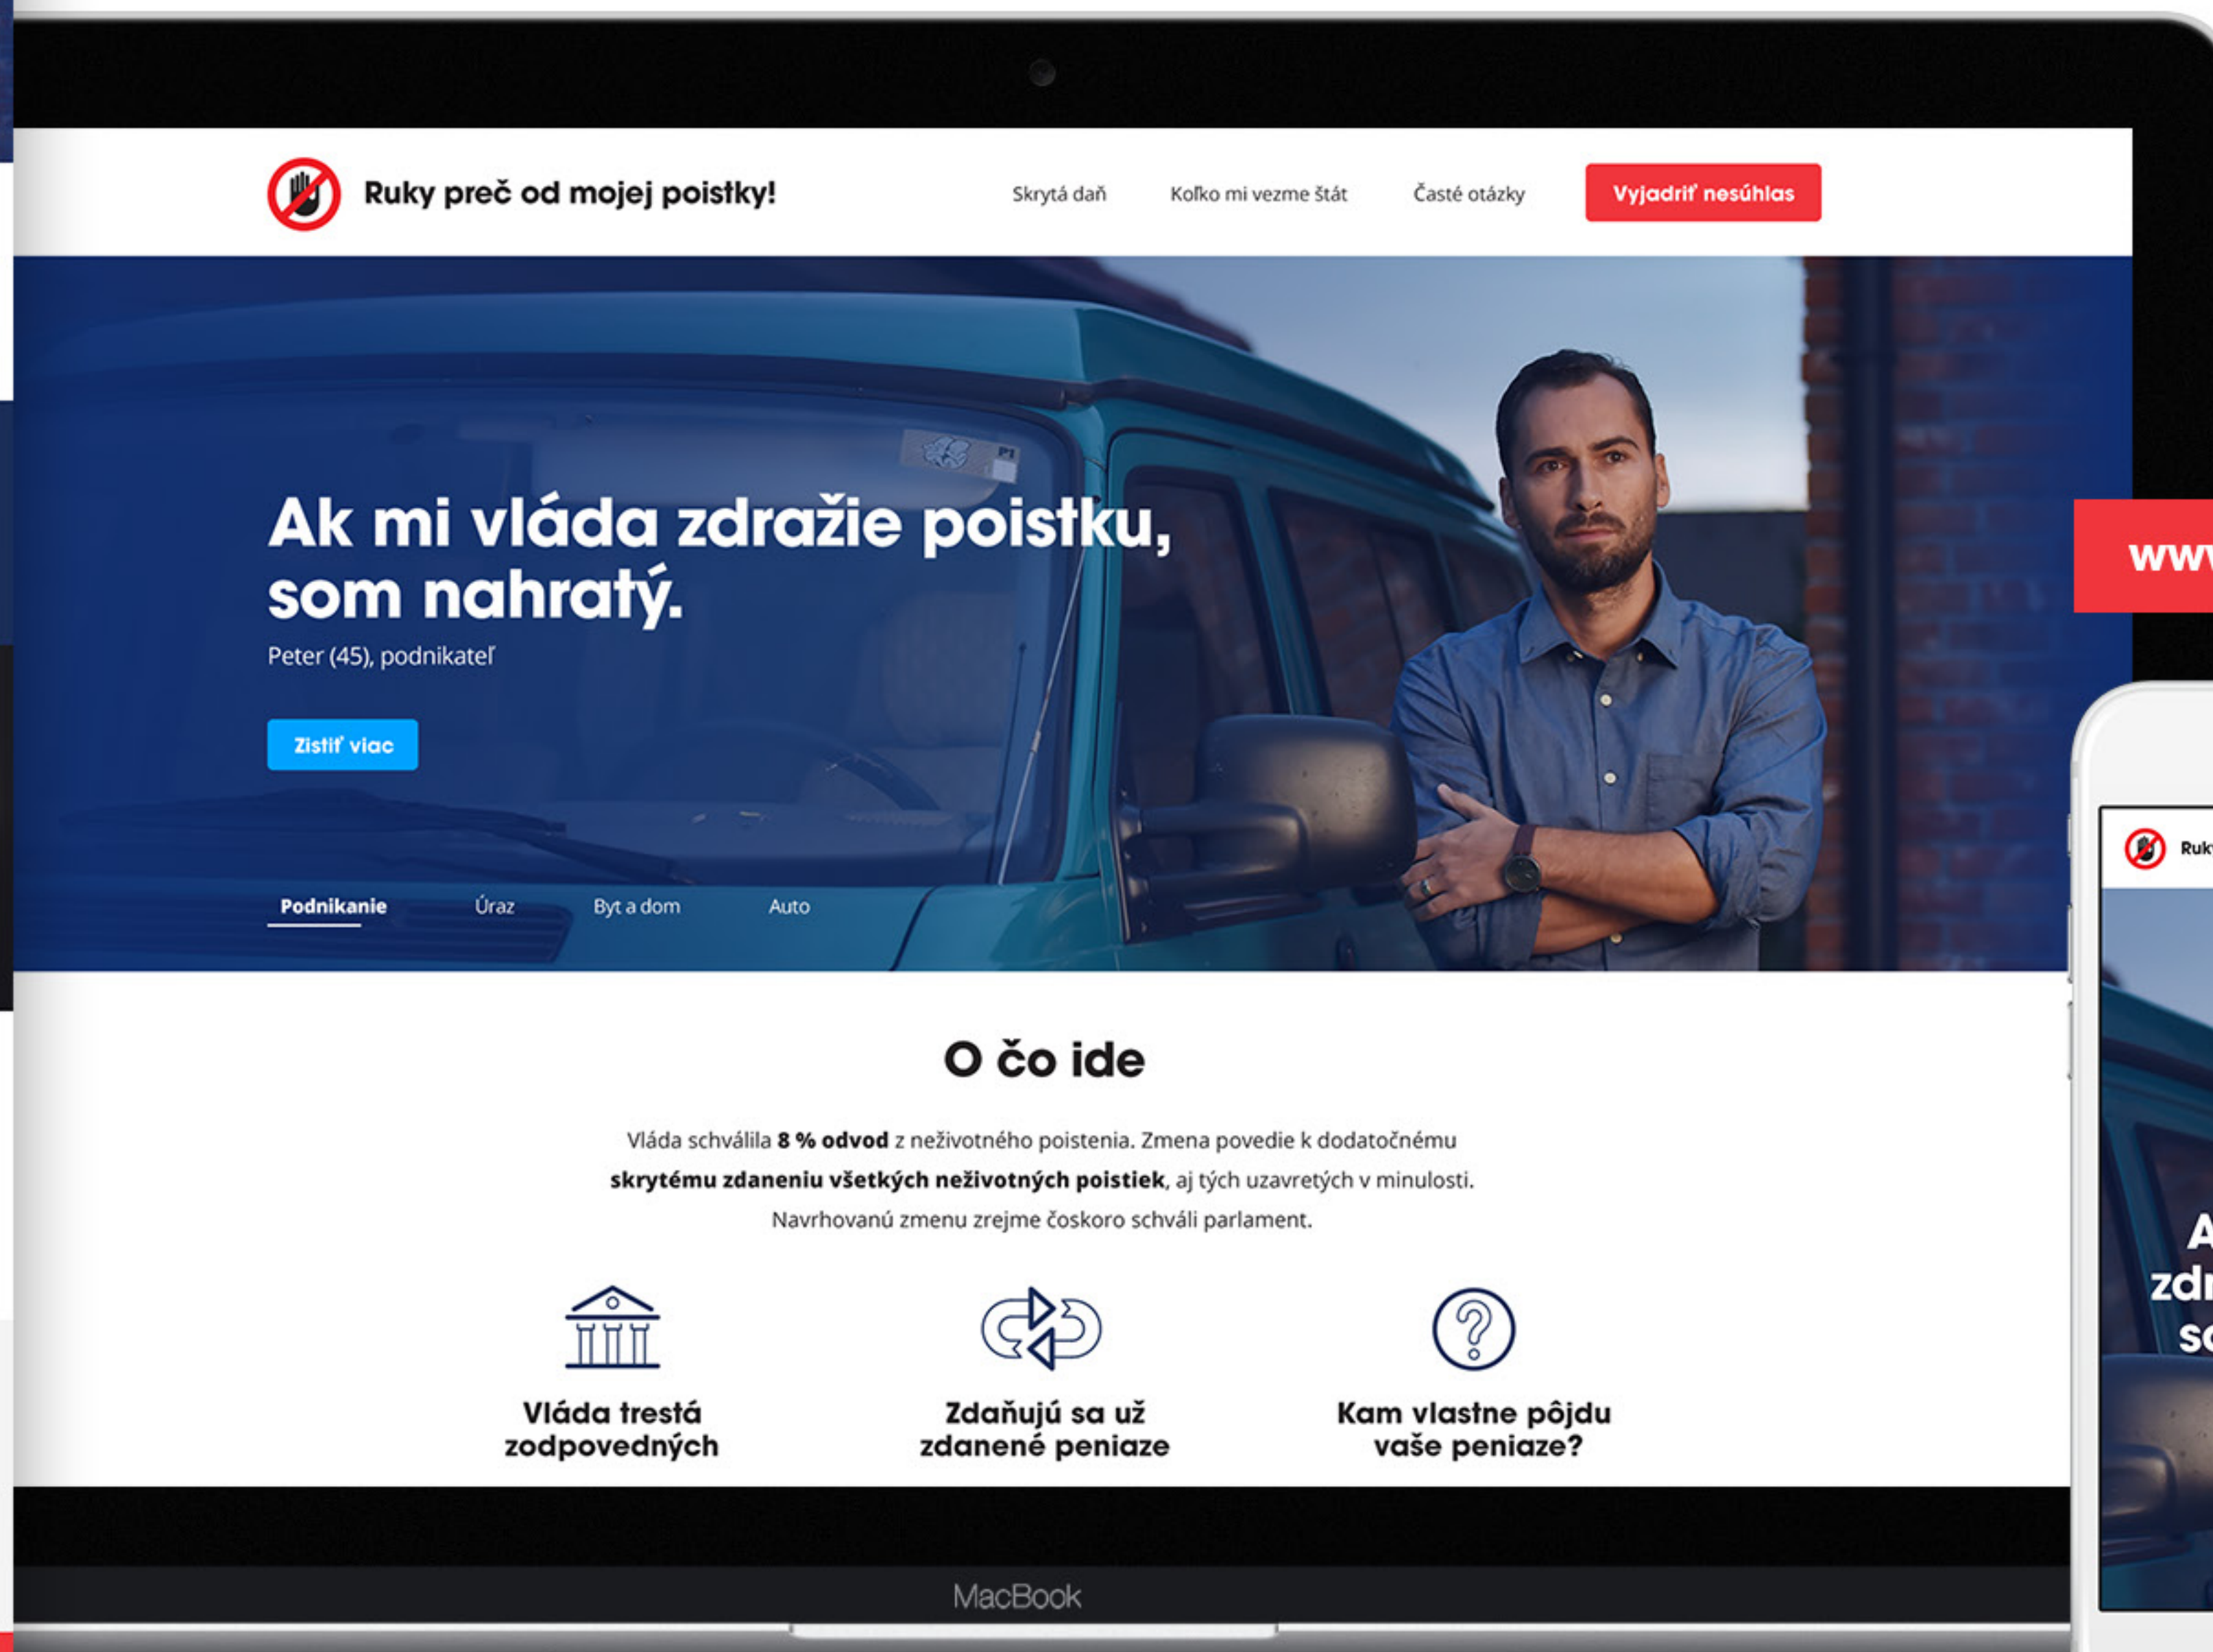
Ruky preč od mojej poistky!

Skrytá daň

Koľko mi vezme štát

Časté otázky

Vyjadriť nesúhlas

Ak mi vláda zdražie poistku, som nahratý.

Peter (45), podnikateľ

Zistiť viac

Podnikanie

Úraz

Byt a dom

Auto

www

Ruk

A

zdr

sc

O čo ide

Vláda schválila **8 % odvod** z neživotného poistenia. Zmena povedie k dodatočnému **skrytému zdaneniu všetkých neživotných poistiek**, aj tých uzavretých v minulosti. Navrhovanú zmenu zrejme čoskoro schváli parlament.

Vláda trestá zodpovedných

Zdaňujú sa už zdanené peniaze

Kam vlastne pôjdu vaše peniaze?

MacBook